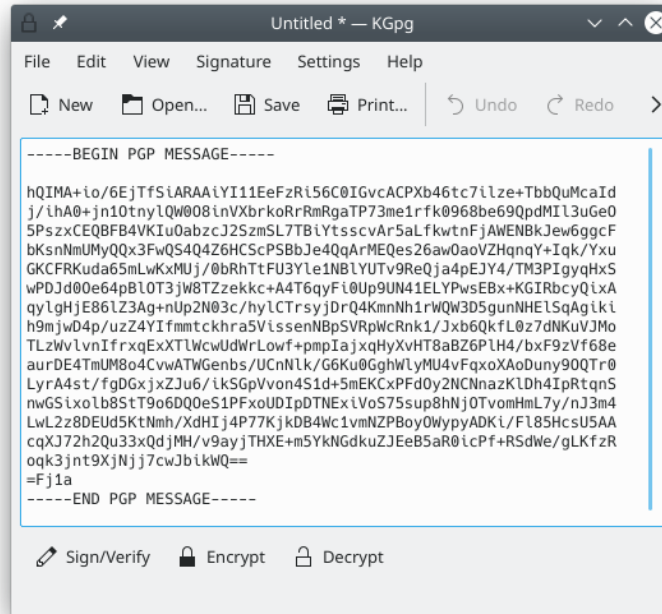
Untitled * — KGpg

File Edit View Signature Settings Help

New Open... Save Print... Undo Redo

-----BEGIN PGP MESSAGE-----

hQIMA+io/6EjTfSiARAAiYI11EeFzRi56C0IGvcACPXb46tc7ilze+TbbQuMcaId
j/ihA0+jn1OtnylQW0O8inVXbrkoRrRmRgaTP73me1rfk0968be69QpdMIl3uGeO
5PszxCEQBFB4VKIuOabzcJ2SzmSL7TBiYtsscvAr5aLfkwtnFjAWENBkJew6ggcF
bKsnNmUMyQQx3FwQS4Q4Z6HCScPSBbJe4QqArMEQes26awOaoVZHqnqY+Iqk/Yxu
GKCFRKuda65mLwKxMUj/0bRhTtFU3Yle1NBlYUTv9ReQja4pEJY4/TM3PIgyqHxS
wPDJd0Oe64pBlOT3jW8TZzekkc+A4T6qyFi0Up9UN41ELYPwsEBx+KGIRbcyQixA
qylgHjE86lZ3Ag+nUp2N03c/hylCTrsyjDrQ4KmnNh1rWQW3D5gunNHElSqAgiki
h9mjwD4p/uzZ4YIfmmtckhra5VissenNBpSVRpWcRnk1/Jxb6QkfL0z7dNKuVJMo
TLzWvlvnIfrxqExXTlWcwUdWrLowf+pmpIajxqHyXvHT8aBZ6PlH4/bxF9zVf68e
aurDE4TmUM8o4CvwATWGenbs/UCnNlk/G6Ku0GghWlyMU4vFqxoXAoDuny9OQTr0
LyrA4st/fgDGxjxZJu6/ikSGpVvon4S1d+5mEKCxPFdOy2NCNnazKlDh4IpRtqnS
nwGSixolb8StT9o6DQOeS1PFxoUDIpDTNExiVoS75sup8hNjOTvomHmL7y/nJ3m4
LwL2z8DEUd5KtNmh/XdHIj4P77KjkDB4Wc1vmNZPBoyOWypyADKi/Fl85HcsU5AA
cqXJ72h2Qu33xQdjMH/v9ayjTHXE+m5YkNGdkuZJEeB5aR0icPf+RSdWe/gLKfzR
oqk3jnt9XjNjj7cwJbikWQ==
=Fj1a
-----END PGP MESSAGE-----

Sign/Verify Encrypt Decrypt